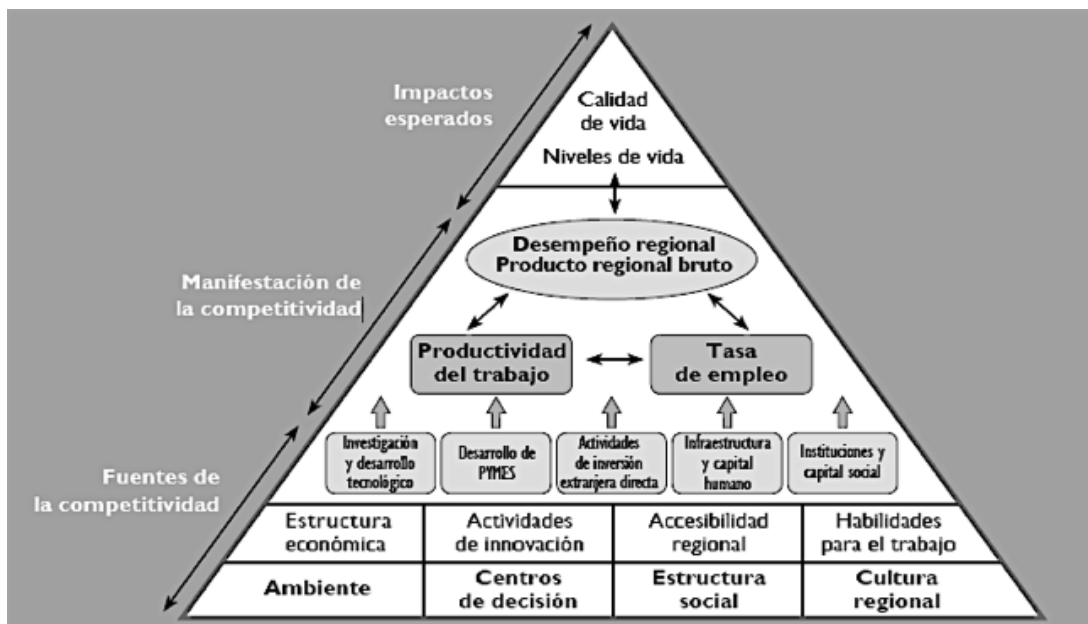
Impactos esperados

Manifestación de la competitividad

Fuentes de la competitividad

Calidad de vida

Niveles de vida

Desempeño regional
Producto regional bruto

Productividad del trabajo

Tasa de empleo

Investigación y desarrollo tecnológico

Desarrollo de PYMES

Actividades de inversión extranjera directa

Infraestructura y capital humano

Instituciones y capital social

| Estructura económica | Actividades de innovación | Accesibilidad regional | Habilidades para el trabajo |
|---|---|---|---|
| Ambiente | Centros de decisión | Estructura social | Cultura regional |